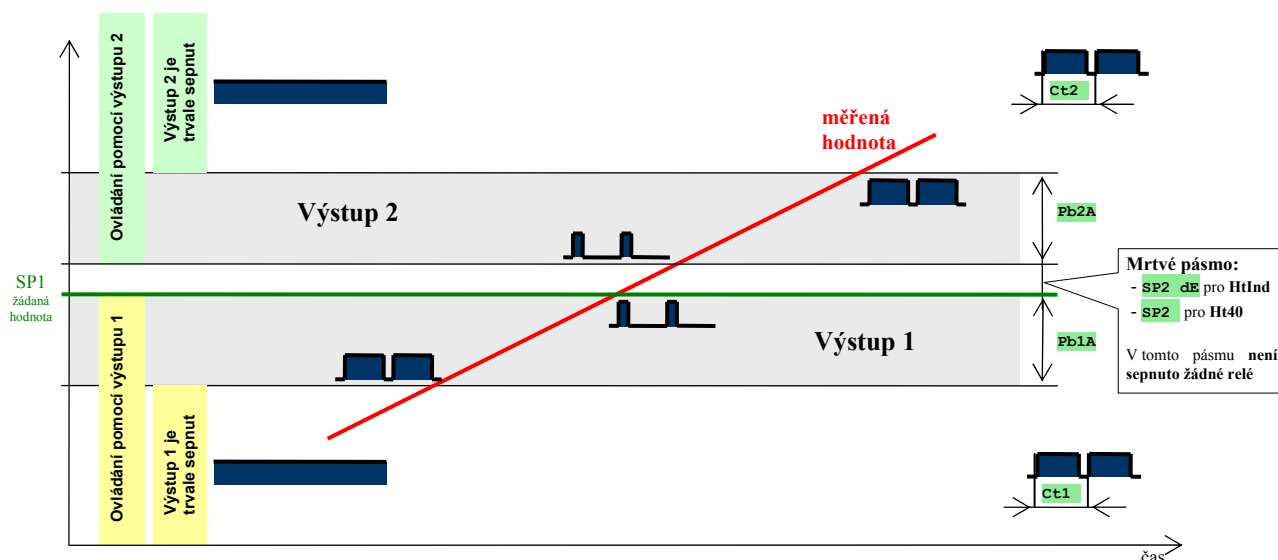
Ovládání pomocí výstupu 2

Výstup 2 je trvale sepnut

Ct2

měřená hodnota

Výstup 2

Pb2A

SP1
žádaná hodnota

Mrtvé pásmo:
- SP2 dE pro HtInd
- SP2 pro Ht40

V tomto pásmu není sepnuto žádné relé

Ovládání pomocí výstupu 1

Výstup 1

Pb1A

Výstup 1 je trvale sepnut

Ct1

čas